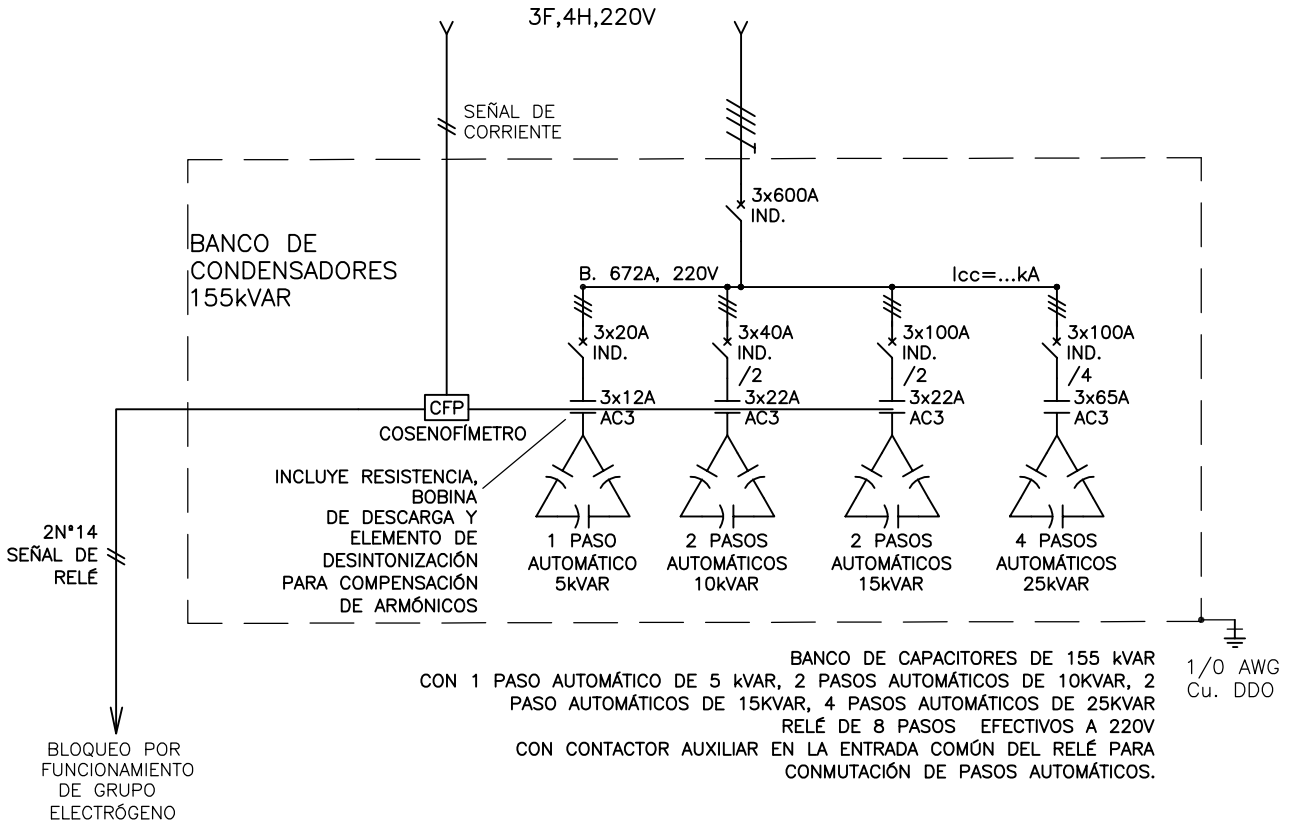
3F,4H,220V

SEÑAL DE
CORRIENTE

3x600A
IND.

BANCO DE
CONDENSADORES
155kVAR

B. 672A, 220V

Icc=...kA

3x20A
IND.

3x40A
IND.
/2

3x100A
IND.
/2

3x100A
IND.
/4

CFP

3x12A
AC3

3x22A
AC3

3x22A
AC3

3x65A
AC3

COSENOFÍMETRO

INCLUYE RESISTENCIA,
BOBINA
DE DESCARGA Y
ELEMENTO DE
DESINTONIZACIÓN
PARA COMPENSACIÓN
DE ARMÓNICOS

2N°14
SEÑAL DE
RELÉ

1 PASO
AUTOMÁTICO
5kVAR

2 PASOS
AUTOMÁTICOS
10kVAR

2 PASOS
AUTOMÁTICOS
15kVAR

4 PASOS
AUTOMÁTICOS
25kVAR

1/0 AWG
Cu. DDO

BANCO DE CAPACITORES DE 155 kVAR
CON 1 PASO AUTOMÁTICO DE 5 kVAR, 2 PASOS AUTOMÁTICOS DE 10KVAR, 2
PASO AUTOMÁTICOS DE 15KVAR, 4 PASOS AUTOMÁTICOS DE 25KVAR
RELÉ DE 8 PASOS EFECTIVOS A 220V
CON CONTACTOR AUXILIAR EN LA ENTRADA COMÚN DEL RELÉ PARA
CONMUTACIÓN DE PASOS AUTOMÁTICOS.

BLOQUEO POR
FUNCIONAMIENTO
DE GRUPO
ELECTRÓGENO